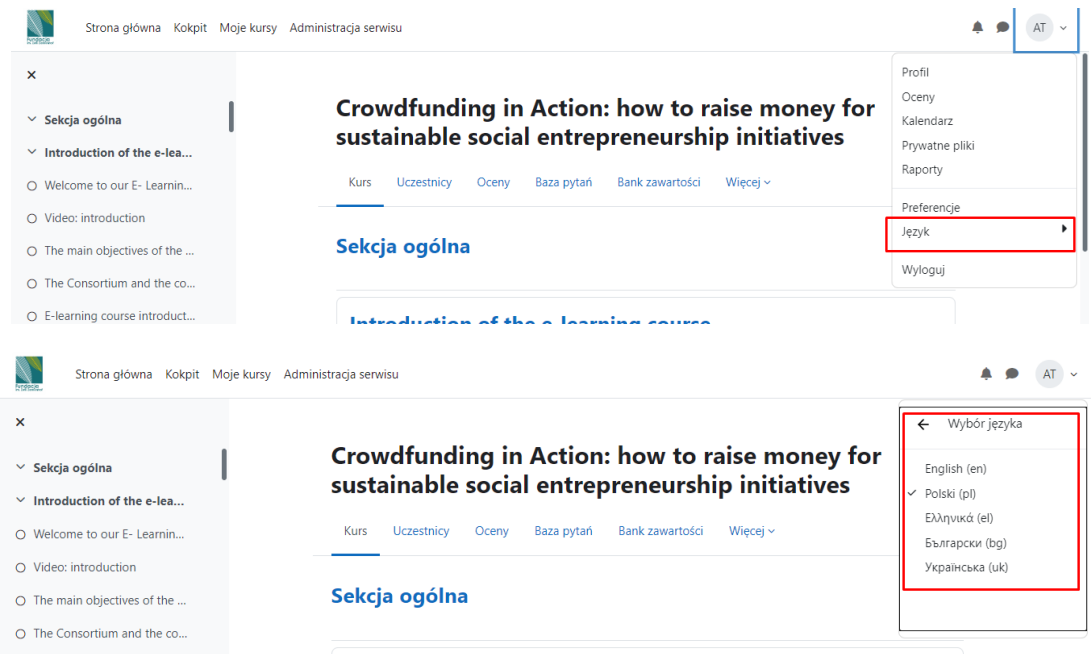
Strona główna Kokpit Moje kursy Administracja serwisu

AT

Profil
Oceny
Kalendarz
Prywatne pliki
Raporty

Preferencje
Język

Wyloguj

×

Sekcja ogólna
Introduction of the e-lea...
Welcome to our E- Learnin...
Video: introduction
The main objectives of the ...
The Consortium and the co...
E-learning course introduct...

Crowdfunding in Action: how to raise money for sustainable social entrepreneurship initiatives

Kurs Uczestnicy Oceny Baza pytań Bank zawartości Więcej

Sekcja ogólna

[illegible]

Strona główna Kokpit Moje kursy Administracja serwisu

AT

Wybór języka

English (en)
Polski (pl)
Ελληνικά (el)
Български (bg)
Українська (uk)

×

Sekcja ogólna
Introduction of the e-lea...
Welcome to our E- Learnin...
Video: introduction
The main objectives of the ...
The Consortium and the co...

Crowdfunding in Action: how to raise money for sustainable social entrepreneurship initiatives

Kurs Uczestnicy Oceny Baza pytań Bank zawartości Więcej

Sekcja ogólna